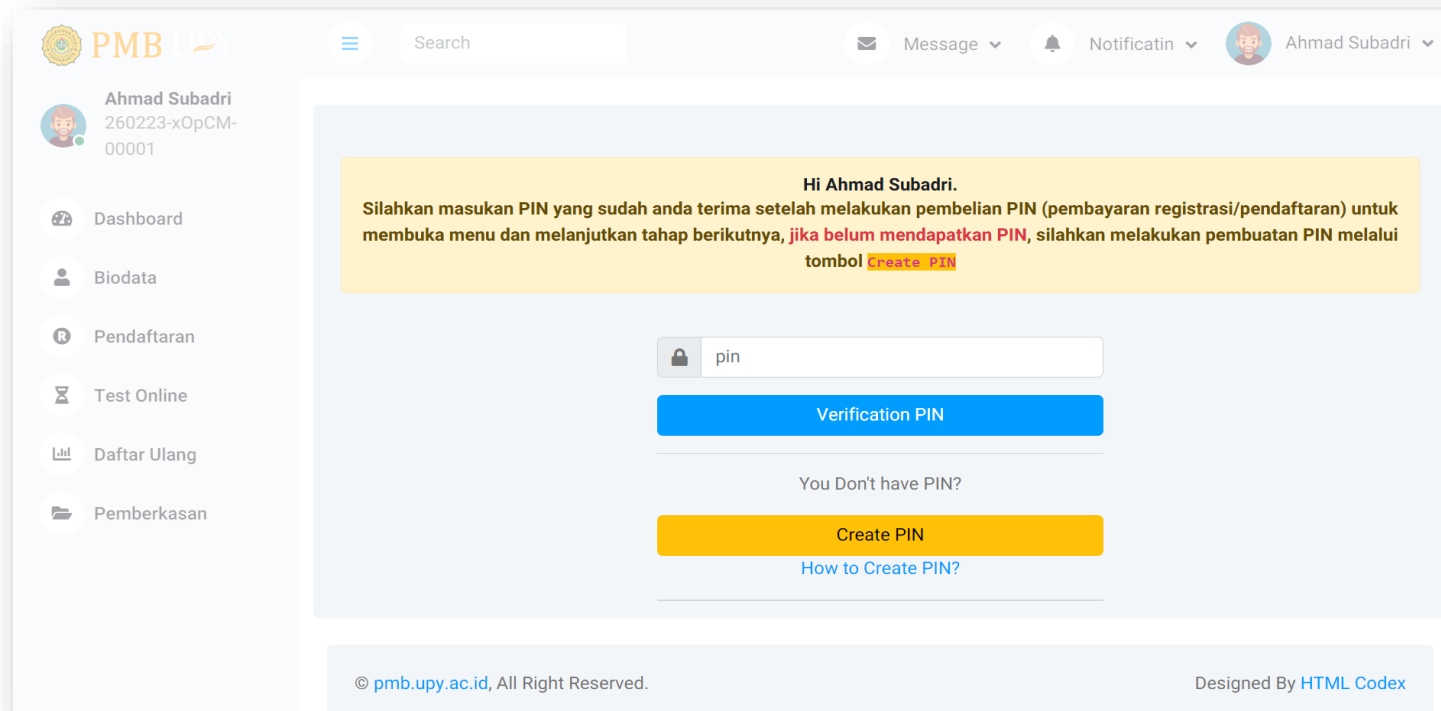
PMB UPY

Search

Message

Notificatin

Ahmad Subadri

Ahmad Subadri
260223-xOpCM-00001

Dashboard

Biodata

Pendaftaran

Test Online

Daftar Ulang

Pemberkasan

Hi Ahmad Subadri.
Silahkan masukan PIN yang sudah anda terima setelah melakukan pembelian PIN (pembayaran registrasi/pendaftaran) untuk membuka menu dan melanjutkan tahap berikutnya, jika belum mendapatkan PIN, silahkan melakukan pembuatan PIN melalui tombol Create PIN

pin

Verification PIN

You Don't have PIN?

Create PIN

How to Create PIN?

© pmb.upy.ac.id, All Right Reserved.

Designed By HTML Codex